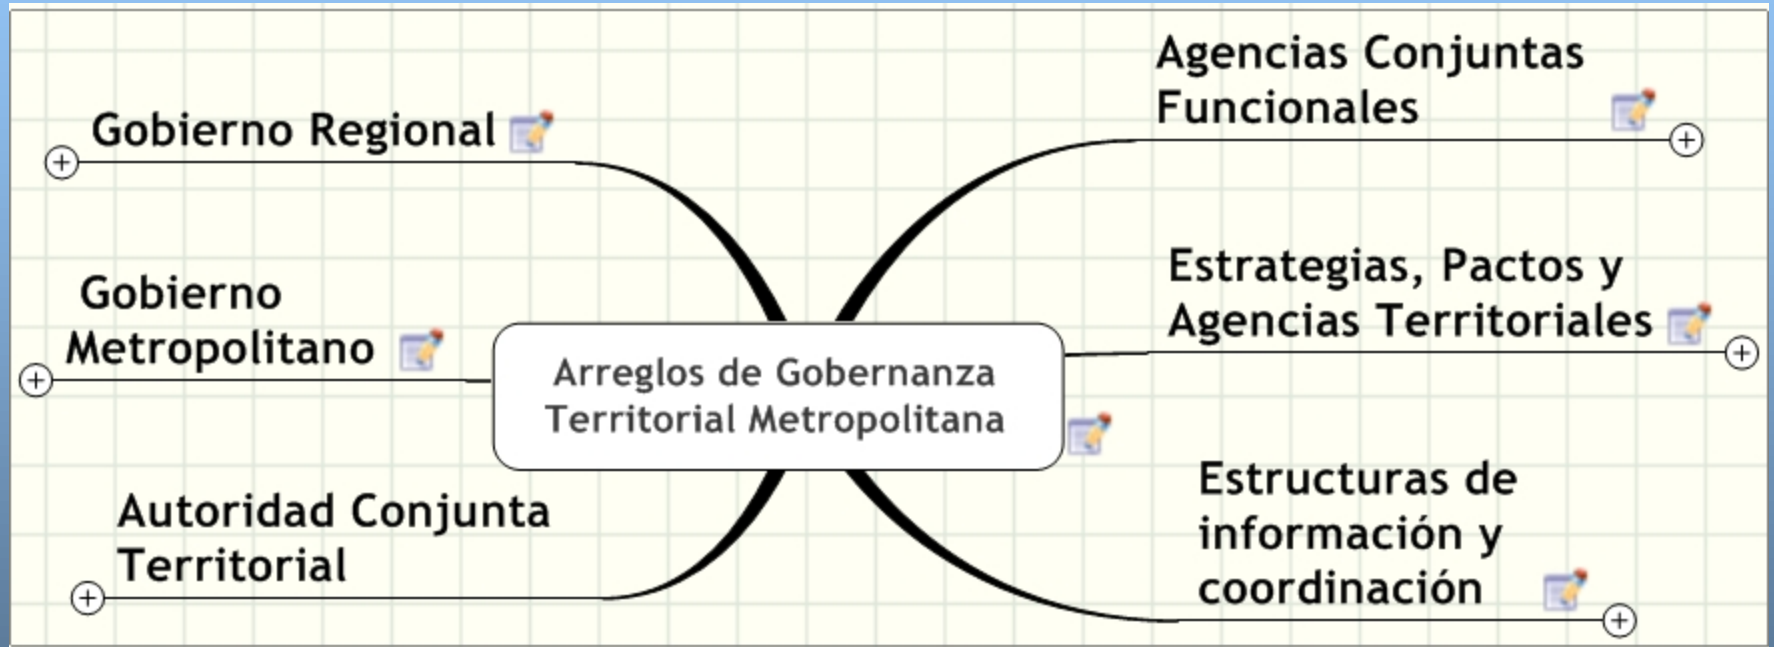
Gobierno Regional

Agencias Conjuntas Funcionales

Gobierno Metropolitano

Arreglos de Gobernanza Territorial Metropolitana

Estrategias, Pactos y Agencias Territoriales

Autoridad Conjunta Territorial

Estructuras de información y coordinación